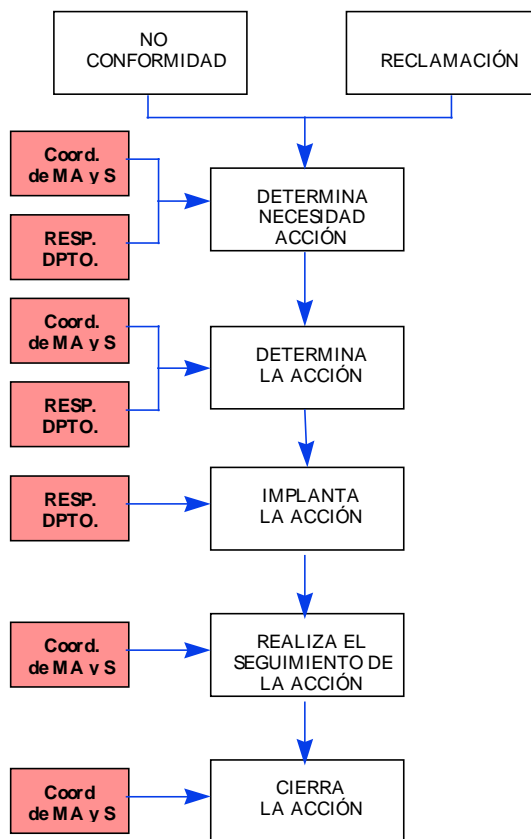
NO CONFORMIDAD

RECLAMACIÓN

Coord. de MA y S

RESP. DPTO.

DETERMINA NECESIDAD ACCIÓN

Coord. de MA y S

RESP. DPTO.

DETERMINA LA ACCIÓN

RESP. DPTO.

IMPLANTA LA ACCIÓN

Coord. de MA y S

REALIZA EL SEGUIMIENTO DE LA ACCIÓN

Coord de MA y S

CIERRA LA ACCIÓN